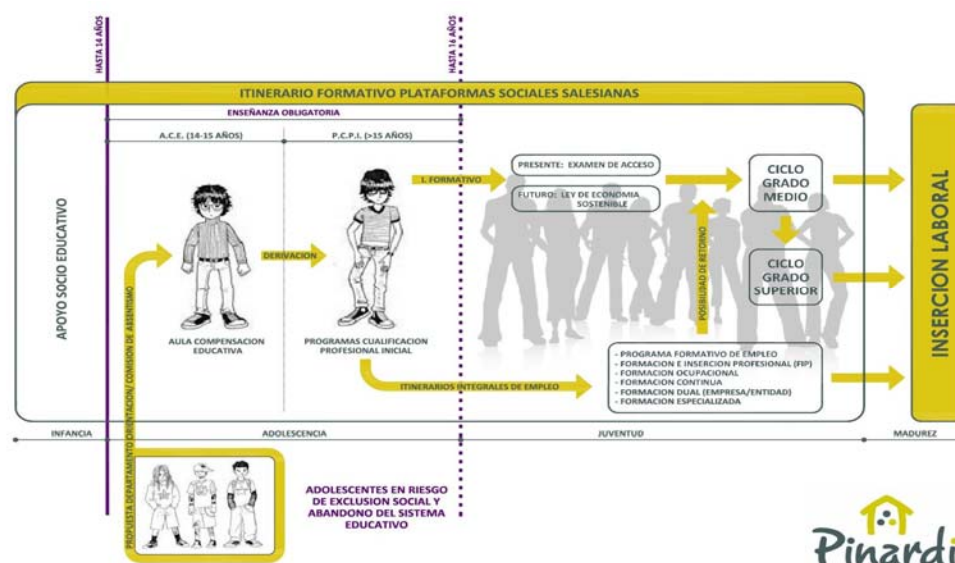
HASTA 14 AÑOS

HASTA 16 AÑOS

ITINERARIO FORMATIVO PLATAFORMAS SOCIALES SALESIANAS

ENSEÑANZA OBLIGATORIA

A.C.E. (14-15 AÑOS)

P.C.P.I. (>15 AÑOS)

APOYO SOCIO EDUCATIVO

I. FORMATIVO

PRESENTE: EXAMEN DE ACCESO

FUTURO: LEY DE ECONOMIA SOSTENIBLE

CICLO GRADO MEDIO

CICLO GRADO SUPERIOR

POSIBILIDAD DE RETORNO

INSERCION LABORAL

DERIVACION

PROPUESTA DEPARTAMENTO ORIENTACION/ COMISION DE ABSENTISMO

AULA COMPENSACION EDUCATIVA

PROGRAMAS CUALIFICACION PROFESIONAL INICIAL

ITINERARIOS INTEGRALES DE EMPLEO

- PROGRAMA FORMATIVO DE EMPLEO
- FORMACION E INSERCION PROFESIONAL (FIP)
- FORMACION OCUPACIONAL
- FORMACION CONTINUA
- FORMACION DUAL (EMPRESA/ENTIDAD)
- FORMACION ESPECIALIZADA

INFANCIA

ADOLESCENCIA

JUVENTUD

MADUREZ

ADOLESCENTES EN RIESGO DE EXCLUSION SOCIAL Y ABANDONO DEL SISTEMA EDUCATIVO

Pinardi